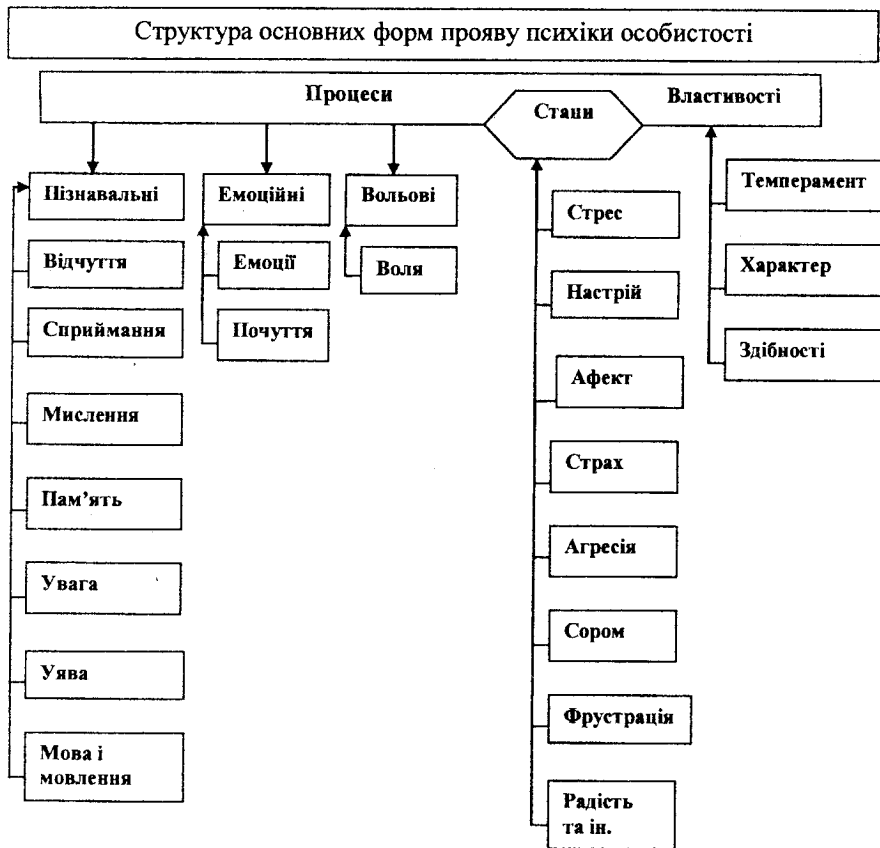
Структура основних форм прояву психіки особистості

Процеси

Стани

Властивості

Пізнавальні

Відчуття

Сприймання

Мислення

Пам'ять

Увага

Уява

Мова і мовлення

Емоційні

Емоції

Почуття

Вольові

Воля

Стрес

Настрій

Афект

Страх

Агресія

Сором

Фрустрація

Радість та ін.

Темперамент

Характер

Здібності